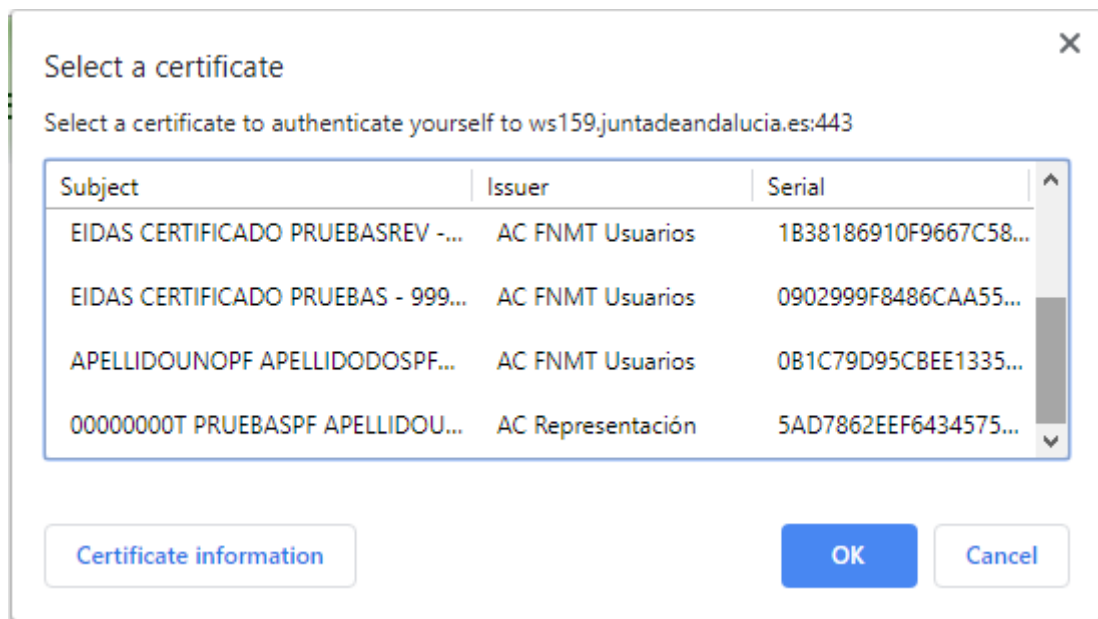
Select a certificate

×

Select a certificate to authenticate yourself to ws159.juntadeandalucia.es:443

| Subject | Issuer | Serial |
|---|---|---|
| EIDAS CERTIFICADO PRUEBASREV -... | AC FNMT Usuarios | 1B38186910F9667C58... |
| EIDAS CERTIFICADO PRUEBAS - 999... | AC FNMT Usuarios | 0902999F8486CAA55... |
| APELLIDOUNOPF APELLIDODOSPF... | AC FNMT Usuarios | 0B1C79D95CBEE1335... |
| 00000000T PRUEBASPF APELLIDOU... | AC Representación | 5AD7862EEF6434575... |

Certificate information

OK

Cancel